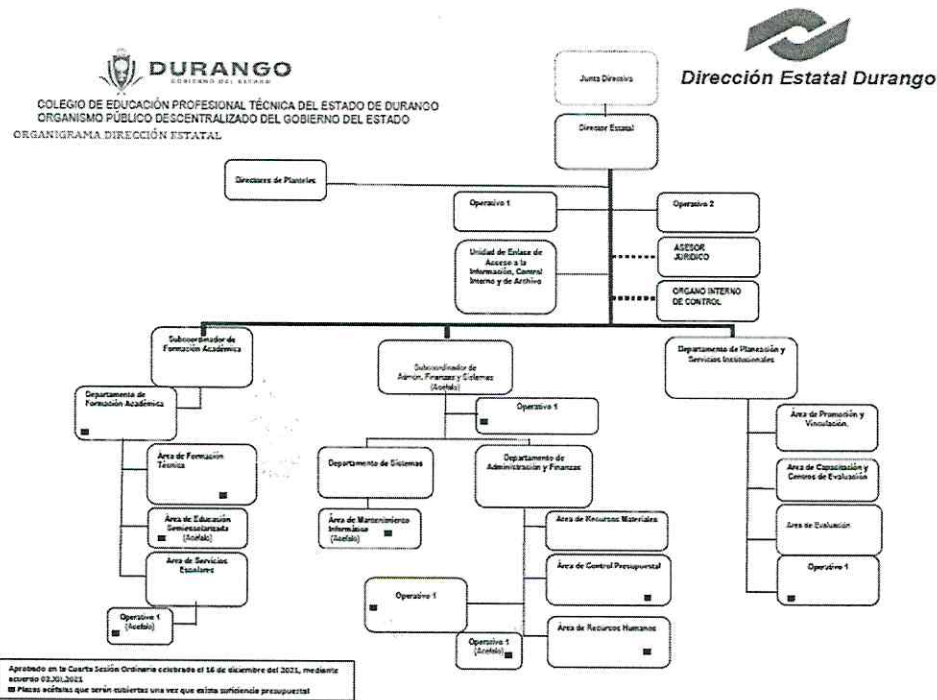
DURANGO
GOBIERNO DEL ESTADO

Dirección Estatal Durango

COLEGIO DE EDUCACIÓN PROFESIONAL TÉCNICA DEL ESTADO DE DURANGO
ORGANISMO PÚBLICO DESCENTRALIZADO DEL GOBIERNO DEL ESTADO
ORGANIGRAMA DIRECCIÓN ESTATAL

Junta Directiva

Director Estatal

Directores de Planteles

Operativo 1

Operativo 2

Unidad de Enlace de Acceso a la Información, Control Interno y de Archivo

ASESOR JURIDICO

ORGANO INTERNO DE CONTROL

Subcoordinador de Formación Académica

Subcoordinador de Admón. Finanzas y Sistemas (Acéfalo)

Departamento de Planeación y Servicios Institucionales

Departamento de Formación Académica

Operativo 1

Área de Promoción y Vinculación

Área de Formación Técnica

Departamento de Sistemas

Departamento de Administración y Finanzas

Área de Capacitación y Centros de Evaluación

Área de Educación Semiescolarizada (Acéfalo)

Área de Mantenimiento Informático (Acéfalo)

Área de Recursos Materiales

Área de Evaluación

Área de Servicios Escolares

Área de Control Presupuestal

Operativo 1

Operativo 1

Operativo 1 (Acéfalo)

Operativo 1 (Acéfalo)

Área de Recursos Humanos

Aprobado en la Cuarta Sesión Ordinaria celebrada el 16 de diciembre del 2021, mediante acuerdo 03.XII.2021
■ Plazas acéfalas que serán cubiertas una vez que exista suficiencia presupuestal